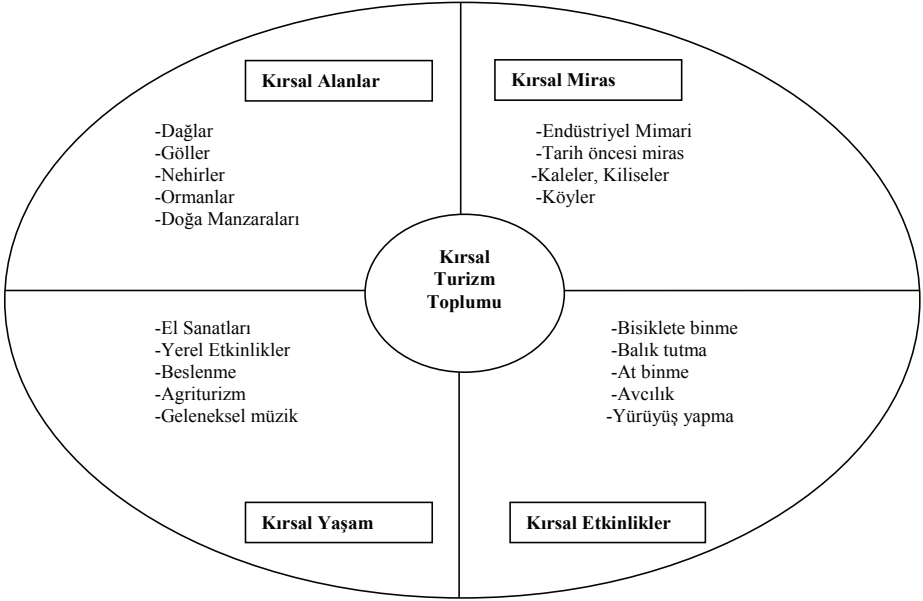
Kırsal Alanlar

-Dağlar
-Göller
-Nehirler
-Ormanlar
-Doğa Manzaraları

Kırsal Miras

-Endüstriyel Mimari
-Tarih öncesi miras
-Kaleler, Kiliseler
-Köyler

Kırsal Turizm Toplumu

-El Sanatları
-Yerel Etkinlikler
-Beslenme
-Agriturizm
-Geleneksel müzik

-Bisiklete binme
-Balık tutma
-At binme
-Avcılık
-Yürüyüş yapma

Kırsal Yaşam

Kırsal Etkinlikler